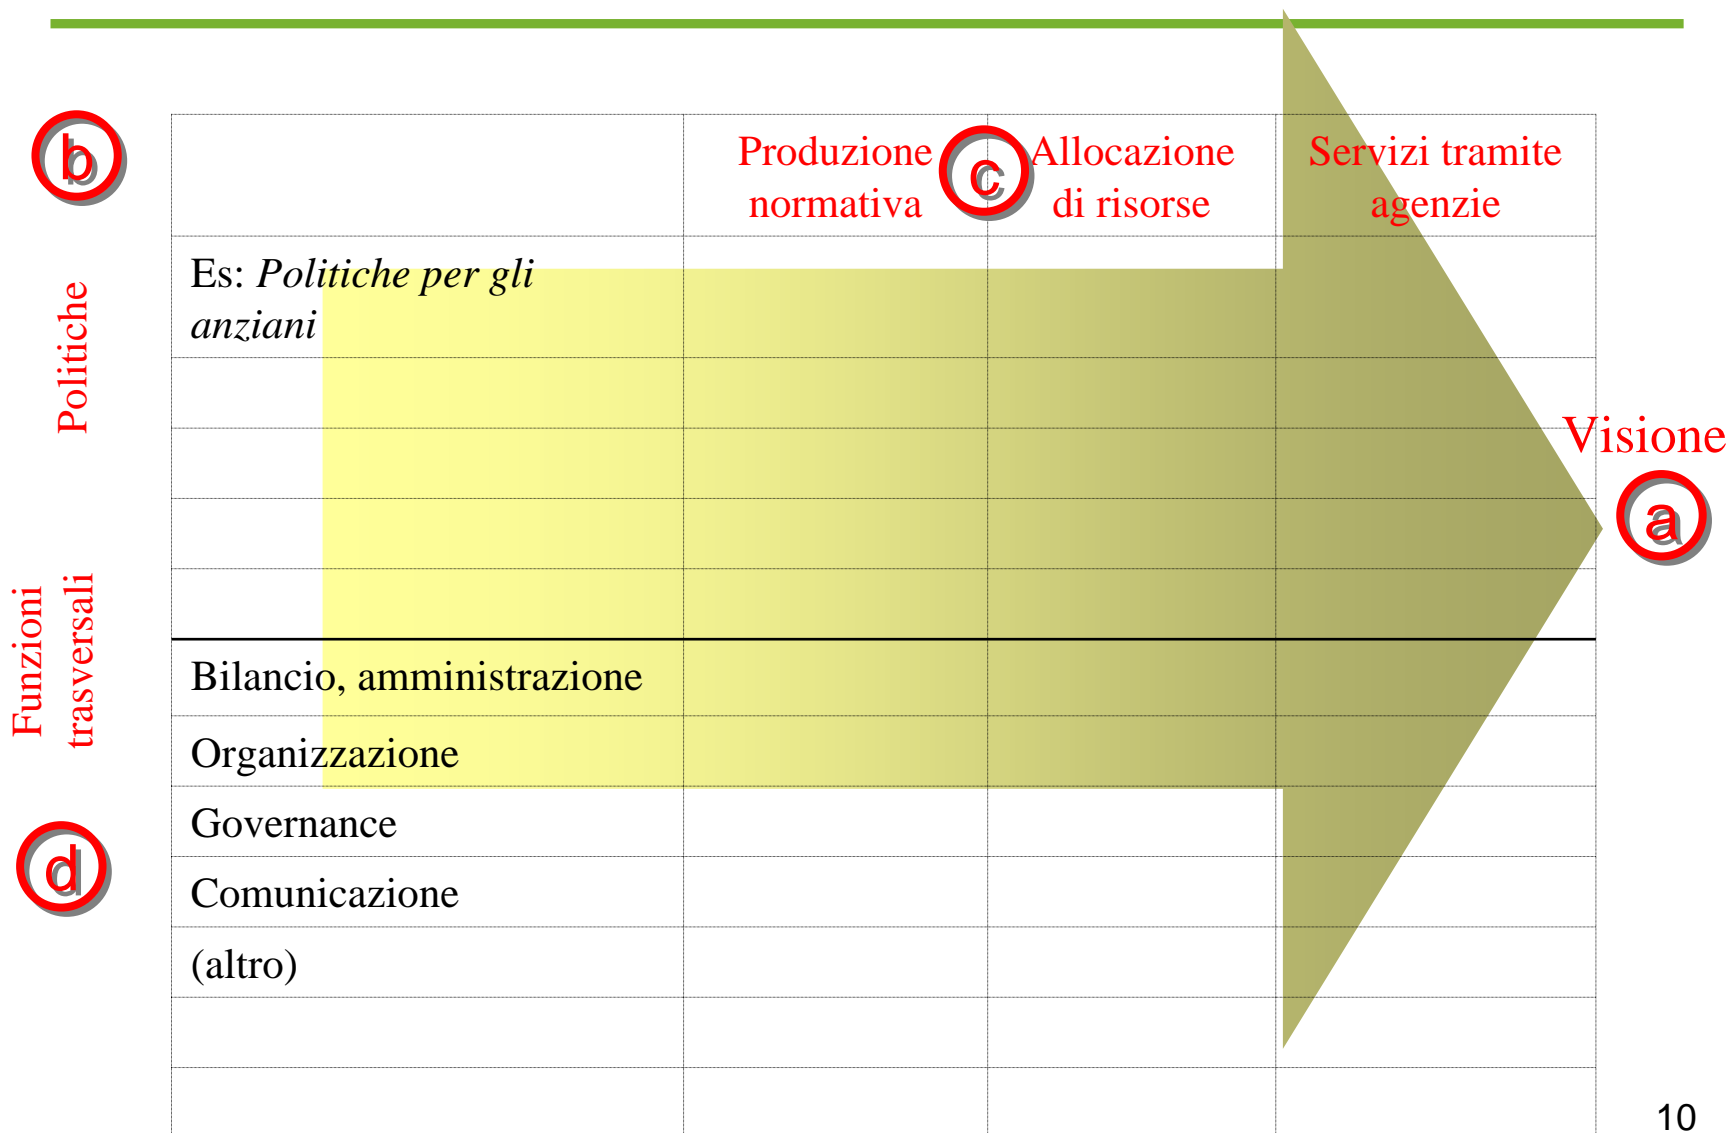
b

Politiche

Funzioni trasversali

d

| | Produzione normativa | Allocazione di risorse | Servizi tramite agenzie |
|---|---|---|---|
| Es: *Politiche per gli anziani* | | | |
| | | | |
| | | | |
| | | | |
| | | | |
| Bilancio, amministrazione | | | |
| Organizzazione | | | |
| Governance | | | |
| Comunicazione | | | |
| (altro) | | | |
| | | | |

c

Visione

a

10